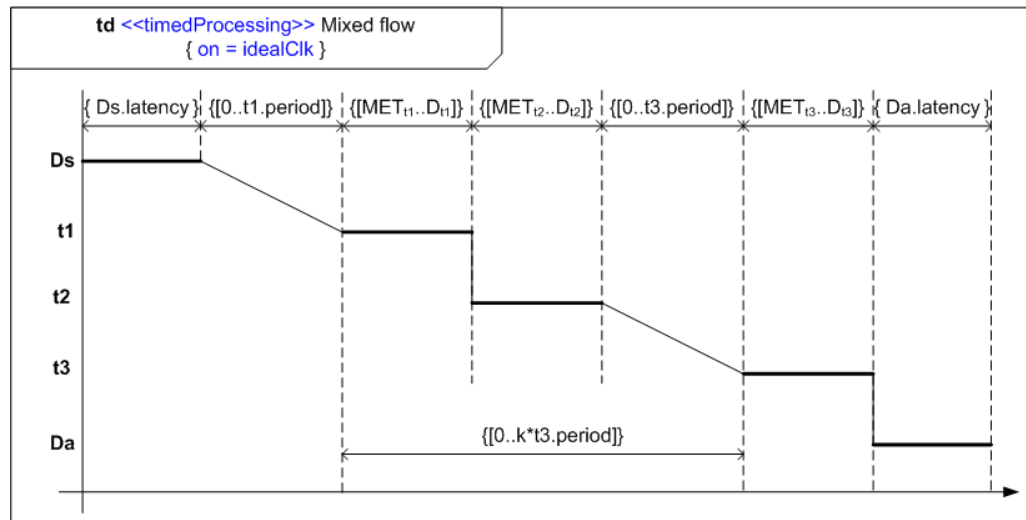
**td** <<timedProcessing>> Mixed flow
{ on = idealClk }

{ Ds.latency } {[0..t1.period]} {[MET$_{t1}$..D$_{t1}$]} {[MET$_{t2}$..D$_{t2}$]} {[0..t3.period]} {[MET$_{t3}$..D$_{t3}$]} { Da.latency }

Ds

t1

t2

t3

Da

{[0..k*t3.period]}